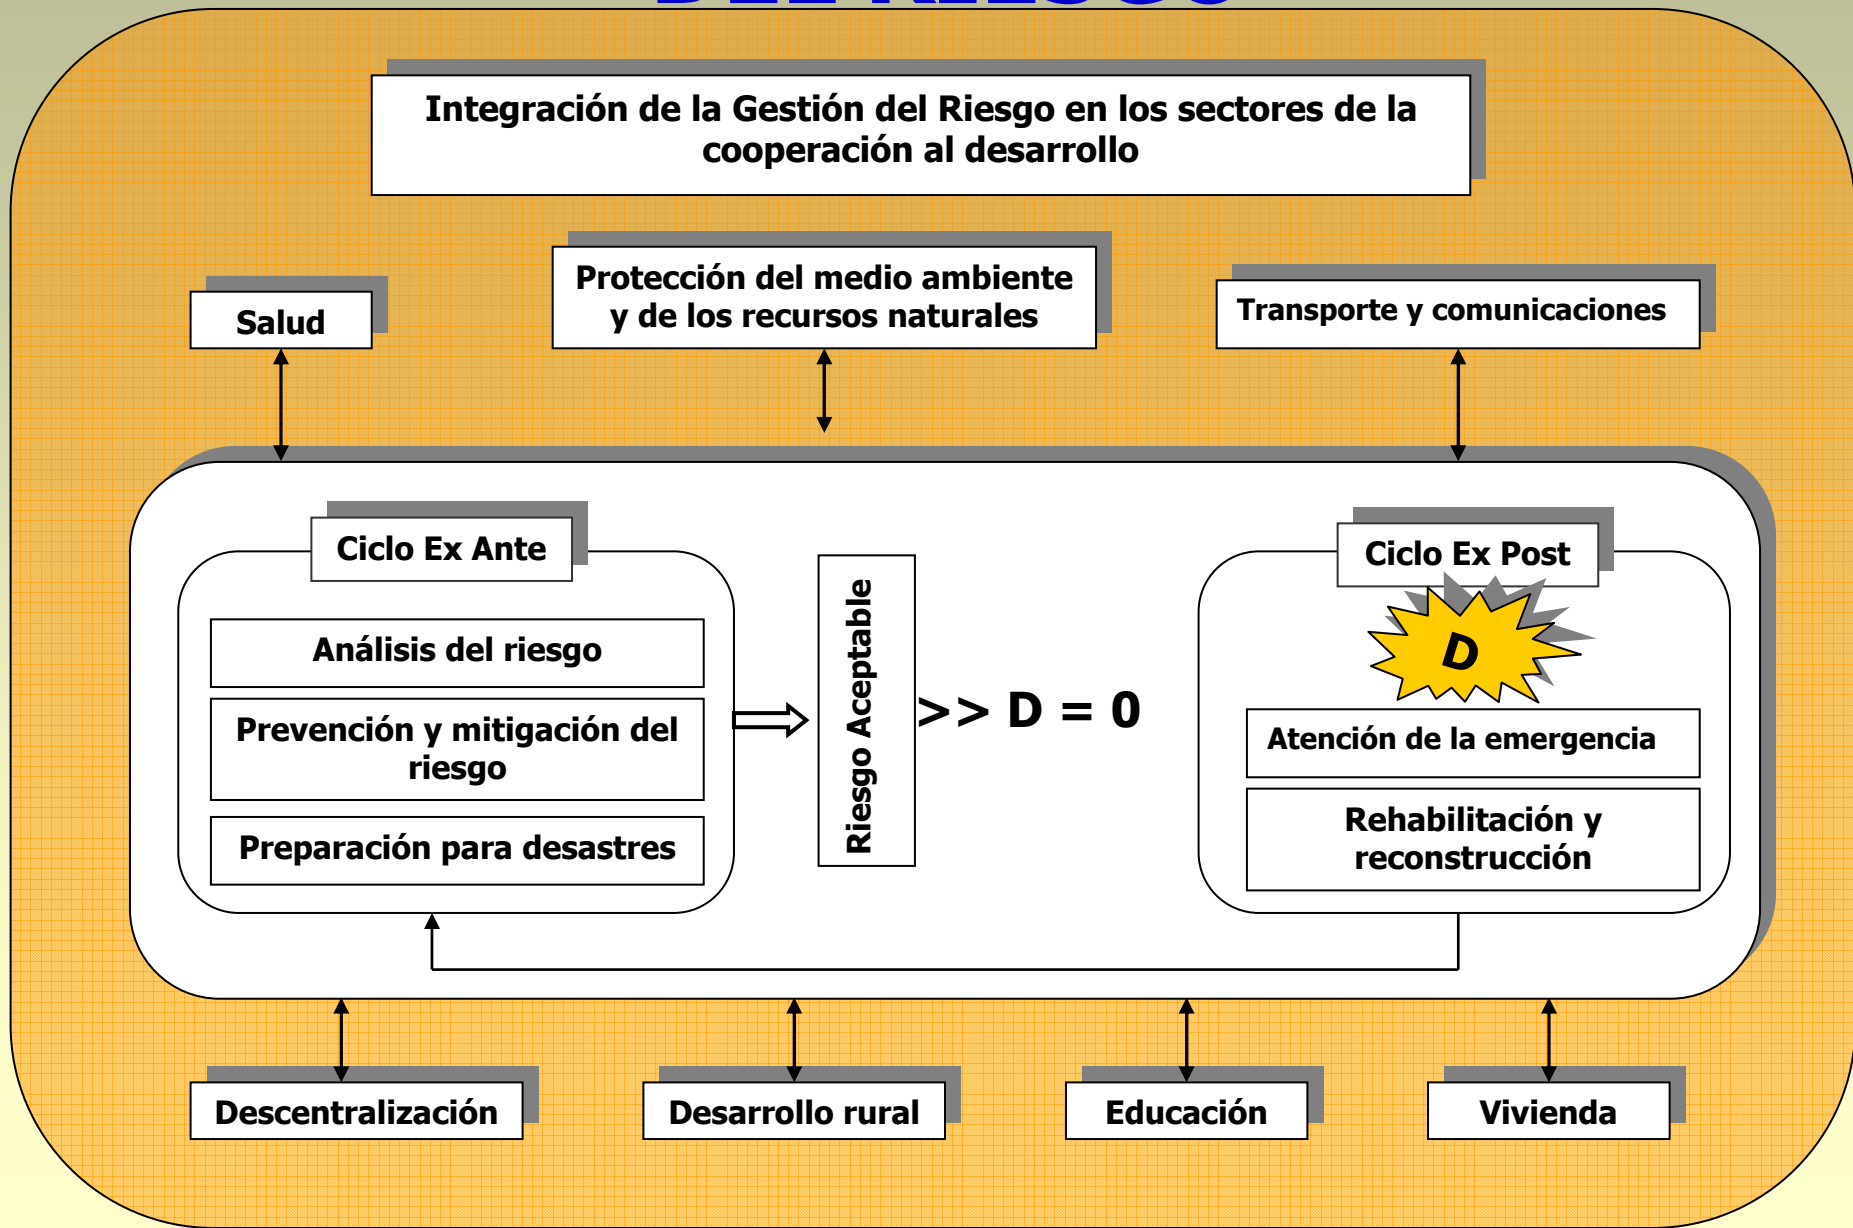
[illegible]

Integración de la Gestión del Riesgo en los sectores de la cooperación al desarrollo

Salud

Protección del medio ambiente y de los recursos naturales

Transporte y comunicaciones

Ciclo Ex Ante

Análisis del riesgo

Prevención y mitigación del riesgo

Preparación para desastres

Riesgo Aceptable

>> D = 0

Ciclo Ex Post

D

Atención de la emergencia

Rehabilitación y reconstrucción

Descentralización

Desarrollo rural

Educación

Vivienda